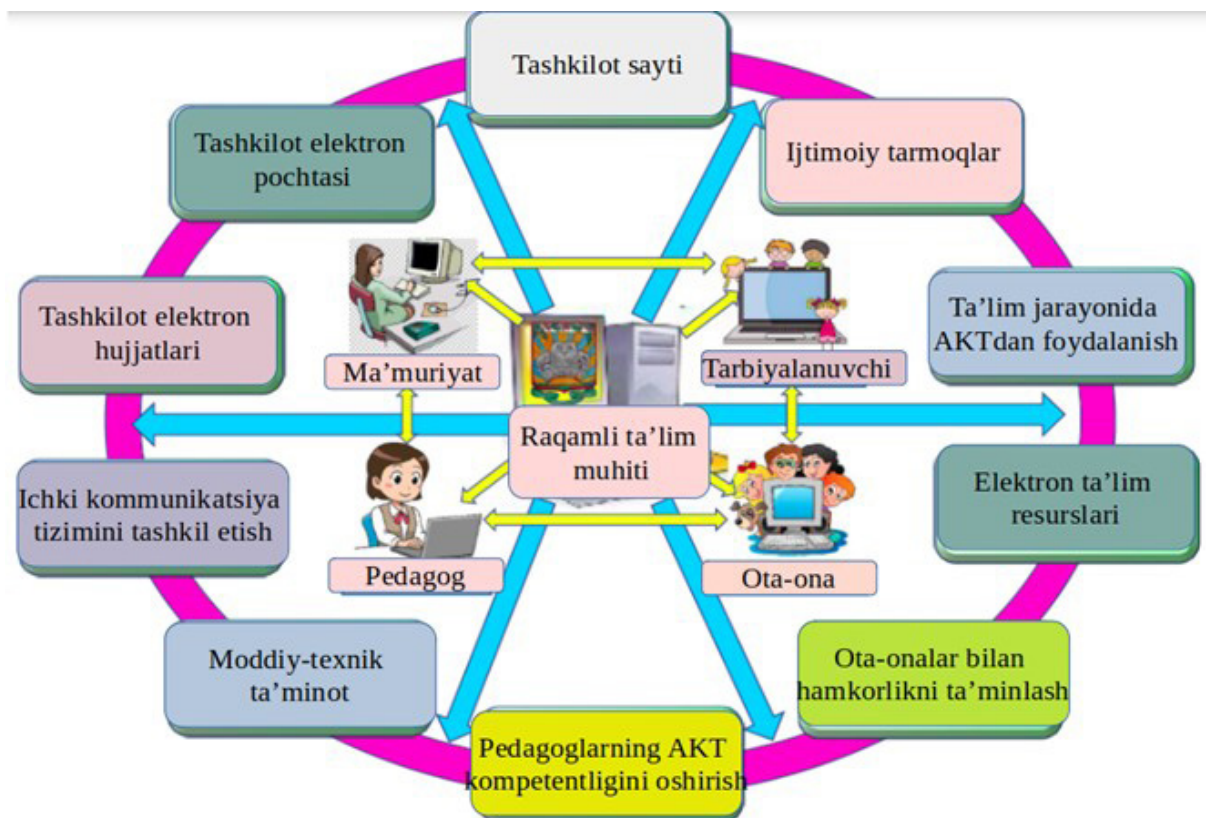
Tashkilot sayti

Tashkilot elektron pochtasi

Ijtimoiy tarmoqlar

Tashkilot elektron hujjatlari

Ta’lim jarayonida AKTdan foydalanish

Ma’muriyat

Tarbiyalanuvchi

Raqamli ta’lim muhiti

Ichki kommunikatsiya tizimini tashkil etish

Elektron ta’lim resurslari

Pedagog

Ota-ona

Moddiy-texnik ta’minot

Ota-onalar bilan hamkorlikni ta’minlash

Pedagoglarning AKT kompetentligini oshirish